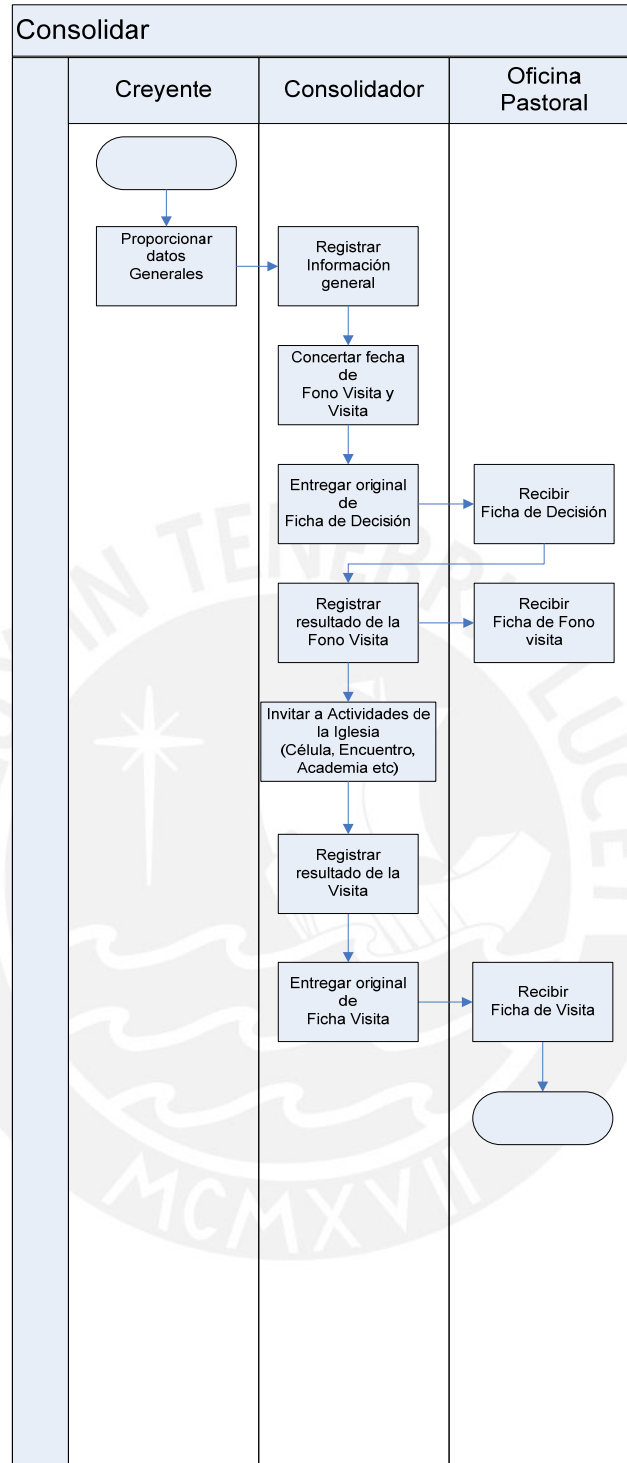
Consolidar

| Creyente | Consolidador | Oficina Pastoral |
|---|---|---|

Proporcionar datos Generales

Registrar Información general

Concertar fecha de Fono Visita y Visita

Entregar original de Ficha de Decisión

Recibir Ficha de Decisión

Registrar resultado de la Fono Visita

Recibir Ficha de Fono visita

Invitar a Actividades de la Iglesia (Célula, Encuentro, Academia etc)

Registrar resultado de la Visita

Entregar original de Ficha Visita

Recibir Ficha de Visita

MCMXVII